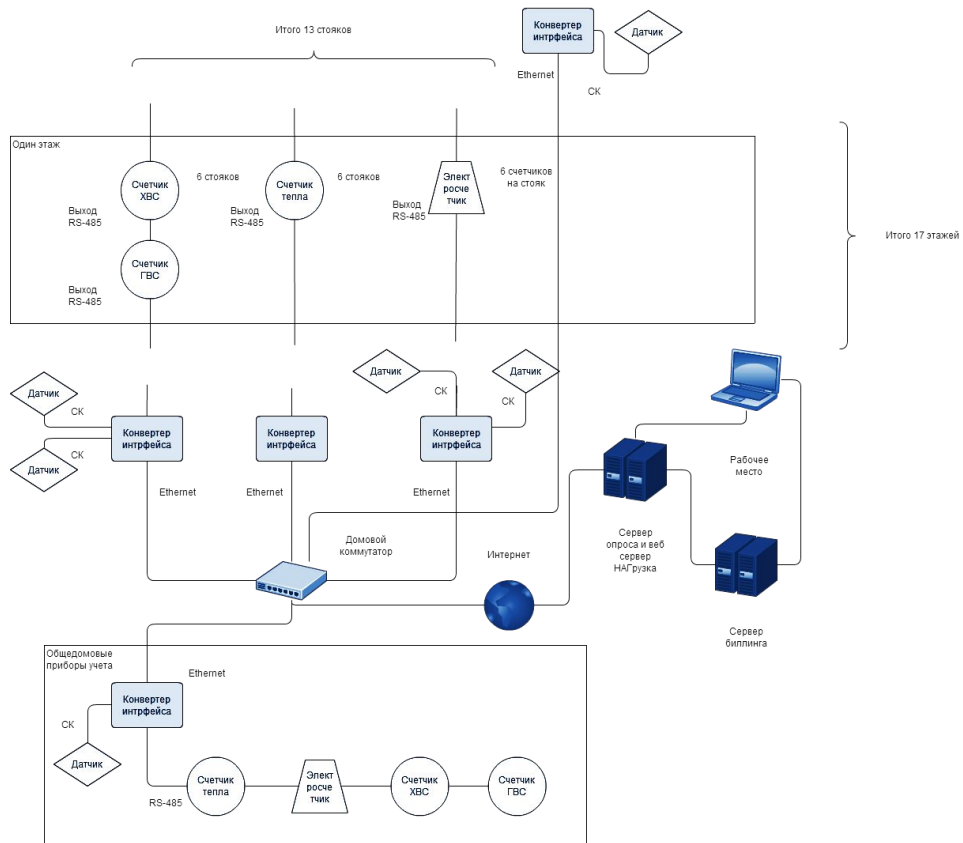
Итого 13 стояков

Конвертер интрфейса

Датчик

Ethernet

СК

Один этаж

Счетчик ХВС

6 стояков

Счетчик тепла

6 стояков

Электросчетчик

6 счетчиков на стояк

Выход RS-485

Выход RS-485

Выход RS-485

Счетчик ГВС

Выход RS-485

Итого 17 этажей

Датчик

Датчик

Датчик

СК

СК

СК

Конвертер интрфейса

Конвертер интрфейса

Конвертер интрфейса

Датчик

СК

Рабочее место

Ethernet

Ethernet

Ethernet

Домовой коммутатор

Интернет

Сервер опроса и веб сервер НАГрузка

Сервер биллинга

Общедомовые приборы учета

Ethernet

Конвертер интрфейса

СК

Датчик

Счетчик тепла

Электросчетчик

Счетчик ХВС

Счетчик ГВС

RS-485